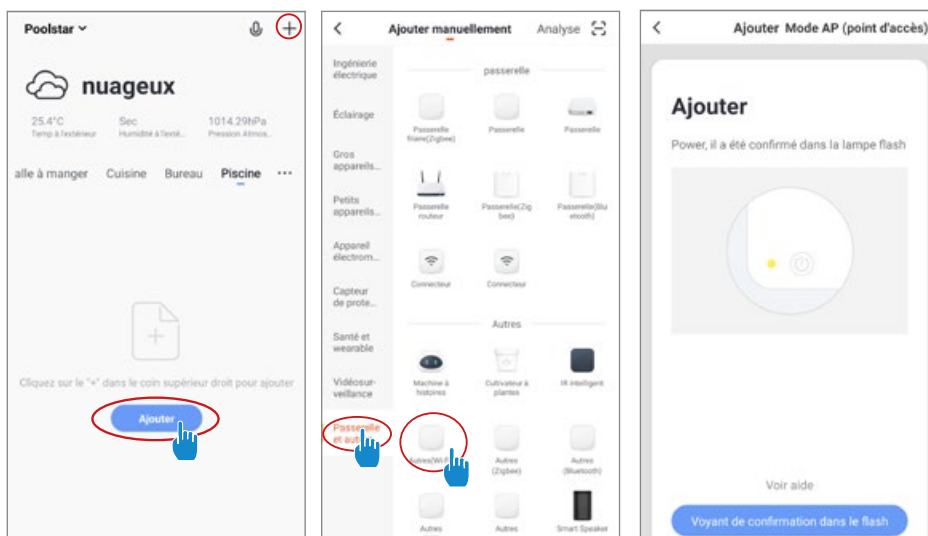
Poolstar

nuageux

25.4°C
Temp à l'extérieur

Sec
Humidité à l'extér...

1014.29hPa
Pression Atmos...

alle à manger Cuisine Bureau Piscine ···

Cliquez sur le "+" dans le coin supérieur droit pour ajouter

Ajouter

Ajouter manuellement Analyse

Ingénierie électrique
Éclairage
Gros appareils...
Petits appareils...
Appareil électrom...
Capteur de prote...
Santé et wearable
Vidéosurveillance
Passerelle et autres

passerelle

Passerelle filaire(Zigbee)
Passerelle
Passerelle
Passerelle routeur
Passerelle(Zigbee)
Passerelle(Bluetooth)
Connecteur
Connecteur

Autres

Machine à histoires
Cultivateur à plantes
IR intelligent
Autres(Wi-Fi)
Autres (Zigbee)
Autres (Bluetooth)
Autres
Autres
Smart Speaker

Ajouter Mode AP (point d'accès)

Ajouter

Power, il a été confirmé dans la lampe flash

Voir aide

Voyant de confirmation dans le flash